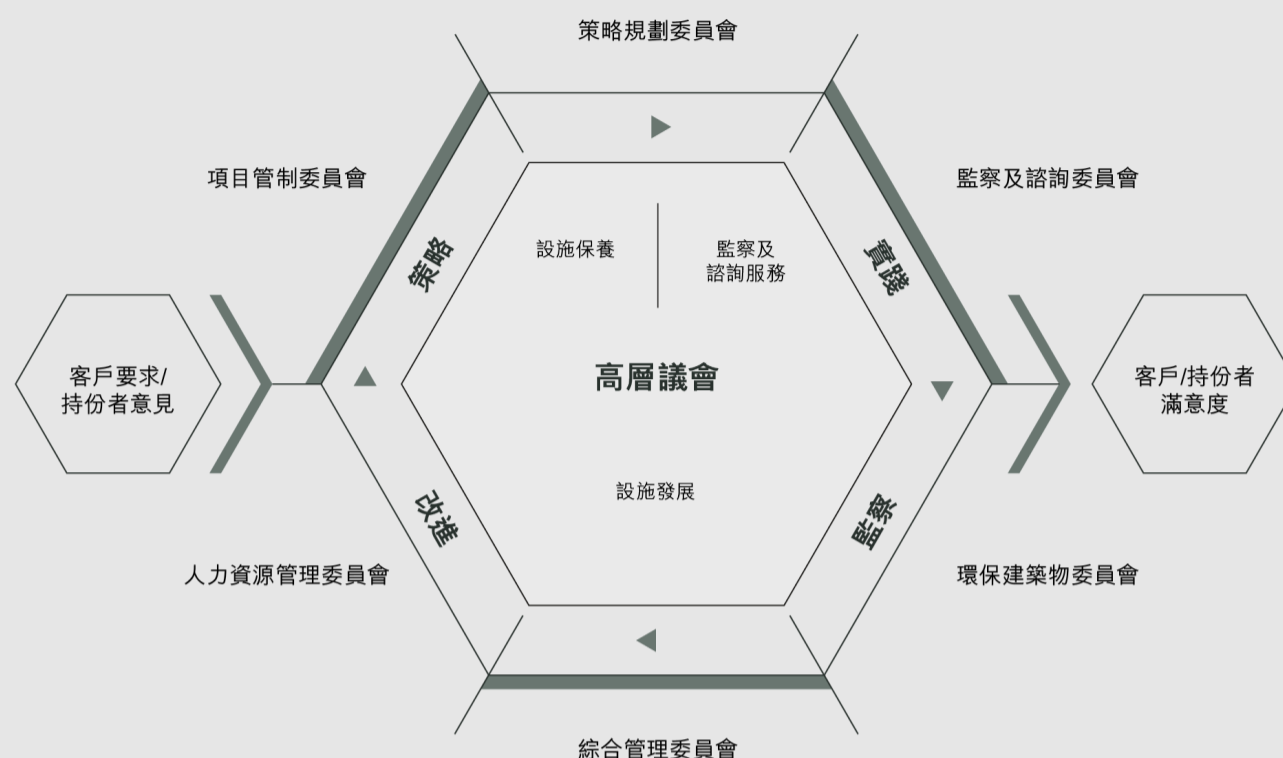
策略規劃委員會

項目管制委員會

監察及諮詢委員會

策略

實踐

設施保養

監察及
諮詢服務

客戶要求/
持份者意見

高層議會

客戶/持份者
滿意度

設施發展

改進

監察

人力資源管理委員會

環保建築物委員會

綜合管理委員會